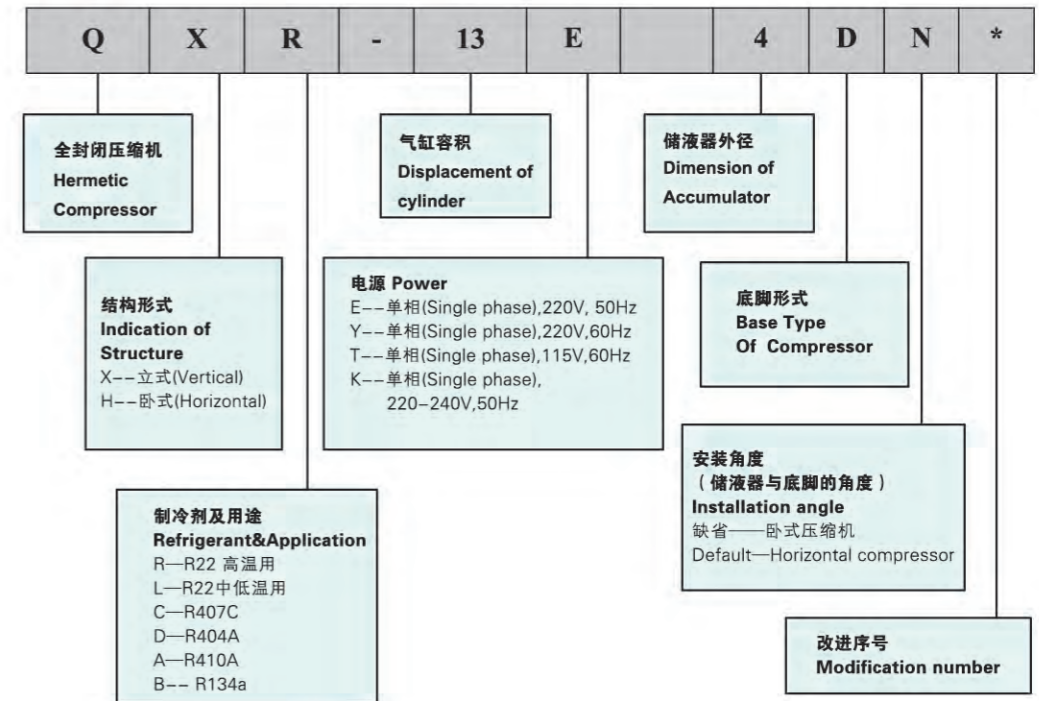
| Q | X | R | - | 13 | E | | 4 | D | N | * |
|---|---|---|---|---|---|---|---|---|---|---|

全封闭压缩机
Hermetic Compressor

气缸容积
Displacement of cylinder

储液器外径
Dimension of Accumulator

结构形式
Indication of Structure
X--立式(Vertical)
H--卧式(Horizontal)

电源 Power
E--单相(Single phase),220V, 50Hz
Y--单相(Single phase),220V,60Hz
T--单相(Single phase),115V,60Hz
K--单相(Single phase), 220-240V,50Hz

底脚形式
Base Type
Of Compressor

安装角度
（储液器与底脚的角度）
Installation angle
缺省——卧式压缩机
Default—Horizontal compressor

制冷剂及用途
Refrigerant&Application
R—R22 高温用
L—R22中低温用
C—R407C
D—R404A
A—R410A
B-- R134a

改进序号
Modification number